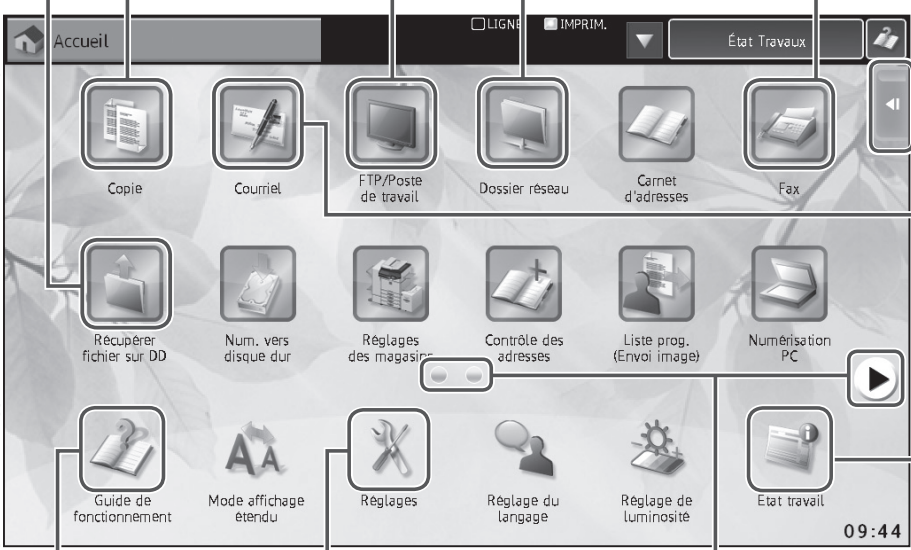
Accueil

LIGNE

IMPRIM.

État Travaux

Copie

Courriel

FTP/Poste de travail

Dossier réseau

Carnet d'adresses

Fax

Récupérer fichier sur DD

Num. vers disque dur

Réglages des magasins

Contrôle des adresses

Liste prog. (Envoi image)

Numérisation PC

Guide de fonctionnement

Mode affichage étendu

Réglages

Réglage du langage

Réglage de luminosité

Etat travail

09:44